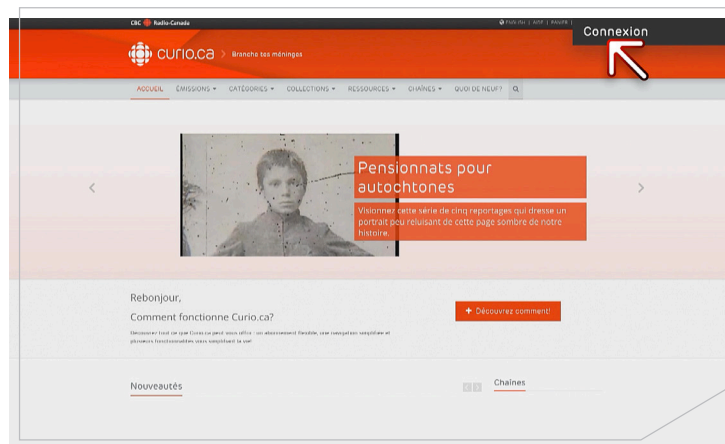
CBC Radio-Canada

PUBLISH | AIDE | PANIER | Connexion

curio.ca > Branche tes méninges

ACCUEIL ÉMISSIONS ▾ CATÉGORIES ▾ COLLECTIONS ▾ RESSOURCES ▾ CHAÎNES ▾ QUOI DE NEUF?

Pensionnats pour autochtones

Visionnez cette série de cinq reportages qui dresse un portrait peu reluisant de cette page sombre de notre histoire.

Rebonjour,

Comment fonctionne Curio.ca?

Découvrez tout ce que Curio.ca peut vous offrir : un abonnement flexible, une navigation simplifiée et plusieurs fonctionnalités vous simplifiant la vie!

+ Découvrez comment!

Nouveautés

Chaînes